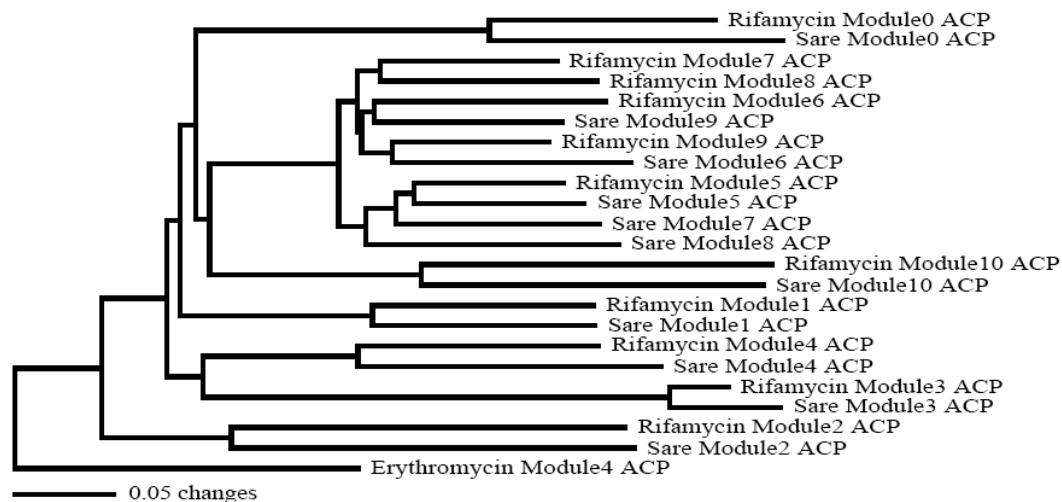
Rifamycin Module0 ACP
Sare Module0 ACP
Rifamycin Module7 ACP
Rifamycin Module8 ACP
Rifamycin Module6 ACP
Sare Module9 ACP
Rifamycin Module9 ACP
Sare Module6 ACP
Rifamycin Module5 ACP
Sare Module5 ACP
Sare Module7 ACP
Sare Module8 ACP
Rifamycin Module10 ACP
Sare Module10 ACP
Rifamycin Module1 ACP
Sare Module1 ACP
Rifamycin Module4 ACP
Sare Module4 ACP
Rifamycin Module3 ACP
Sare Module3 ACP
Rifamycin Module2 ACP
Sare Module2 ACP
Erythromycin Module4 ACP
0.05 changes